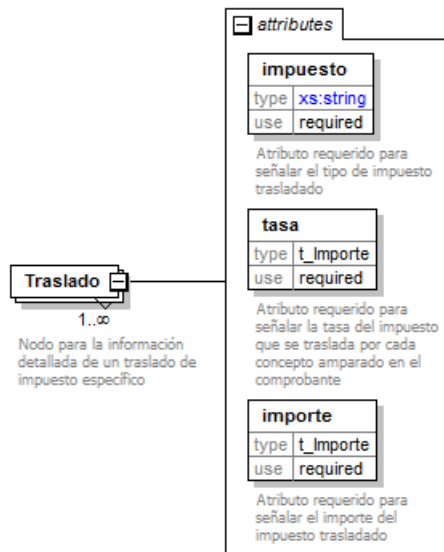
attributes

impuesto

| type | xs:string |
|---|---|
| use | required |

Atributo requerido para señalar el tipo de impuesto trasladado

tasa

| type | t_Importe |
|---|---|
| use | required |

Atributo requerido para señalar la tasa del impuesto que se traslada por cada concepto amparado en el comprobante

importe

| type | t_Importe |
|---|---|
| use | required |

Atributo requerido para señalar el importe del impuesto trasladado

Traslado

1..∞

Nodo para la información detallada de un traslado de impuesto específico